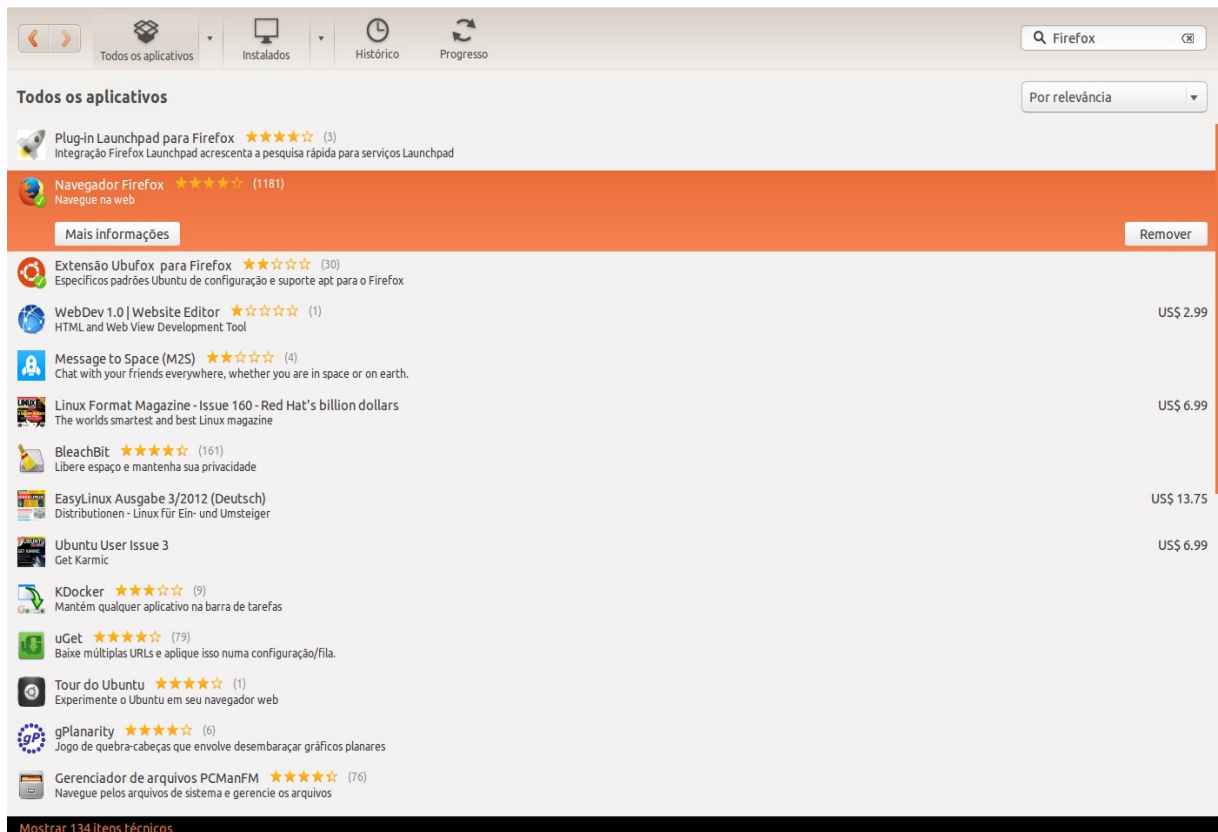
Todos os aplicativos
Instalados
Histórico
Progresso
Firefox

Todos os aplicativos
Por relevância

Plug-in Launchpad para Firefox ★★★★☆ (3)
Integração Firefox Launchpad acrescenta a pesquisa rápida para serviços Launchpad

Navegador Firefox ★★★★☆ (1181)
Navegue na web
Mais informações
Remover

Extensão Ubufox para Firefox ★★☆☆☆ (30)
Específicos padrões Ubuntu de configuração e suporte apt para o Firefox

WebDev 1.0 | Website Editor ★☆☆☆☆ (1)
HTML and Web View Development Tool
US$ 2.99

Message to Space (M2S) ★★☆☆☆ (4)
Chat with your friends everywhere, whether you are in space or on earth.

Linux Format Magazine - Issue 160 - Red Hat's billion dollars
The worlds smartest and best Linux magazine
US$ 6.99

BleachBit ★★★★☆ (161)
Libere espaço e mantenha sua privacidade

EasyLinux Ausgabe 3/2012 (Deutsch)
Distributionen - Linux für Ein- und Umsteiger
US$ 13.75

Ubuntu User Issue 3
Get Karmic
US$ 6.99

KDocker ★★★☆☆ (9)
Mantém qualquer aplicativo na barra de tarefas

uGet ★★★★☆ (79)
Baixe múltiplas URLs e aplique isso numa configuração/fila.

Tour do Ubuntu ★★★★☆ (1)
Experimente o Ubuntu em seu navegador web

gPlanarity ★★★★☆ (6)
Jogo de quebra-cabeças que envolve desembaraçar gráficos planares

Gerenciador de arquivos PCManFM ★★★★☆ (76)
Navegue pelos arquivos de sistema e gerencie os arquivos

Mostrar 134 itens técnicos